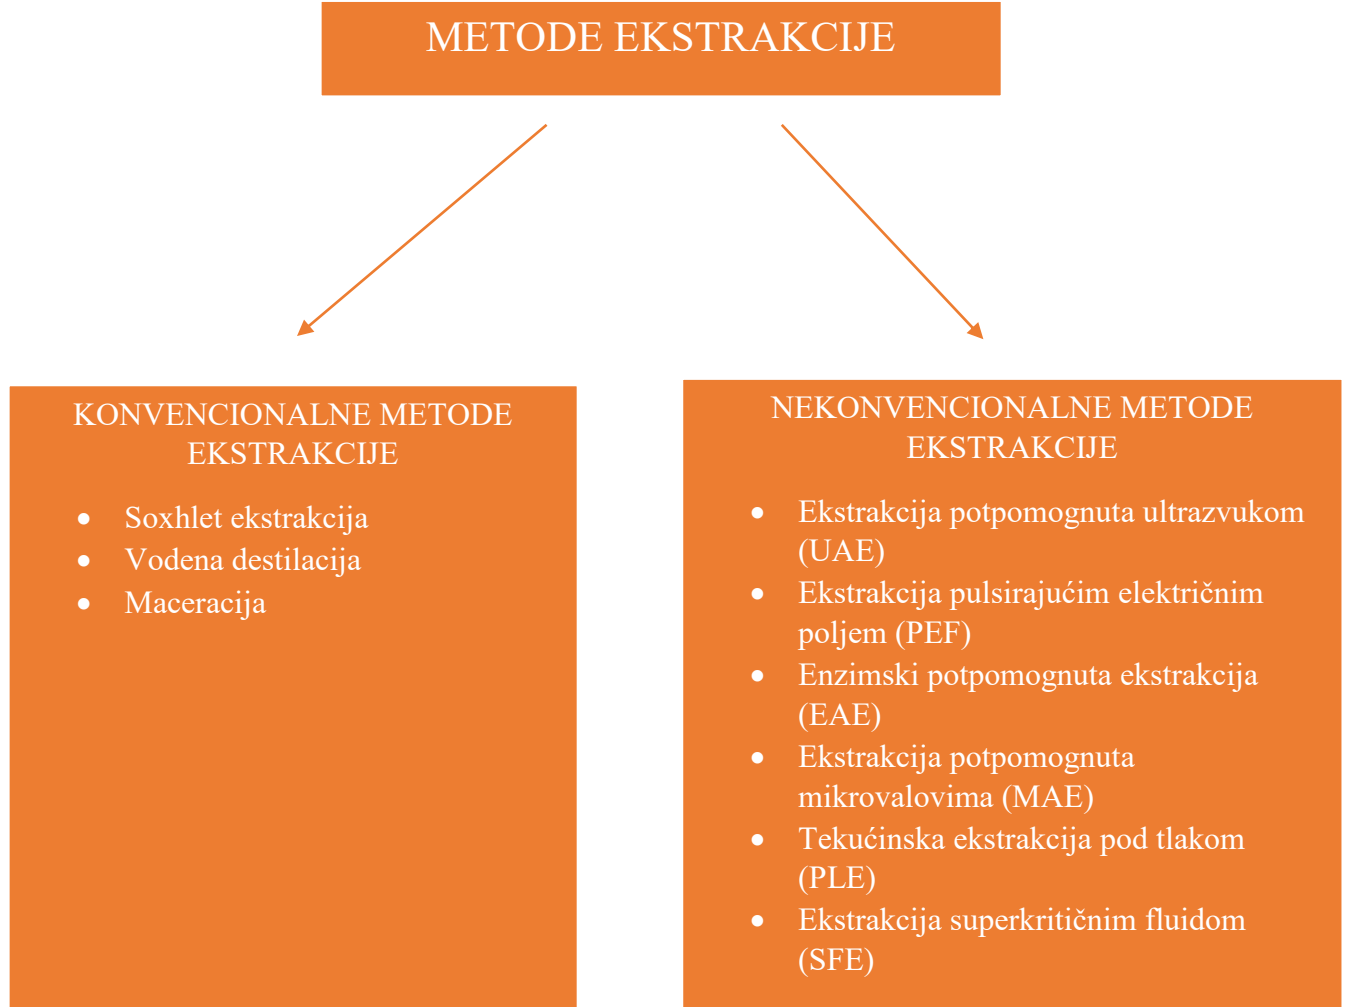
METODE EKSTRAKCIJE

KONVENCIONALNE METODE EKSTRAKCIJE

- Soxhlet ekstrakcija
- Vodena destilacija
- Maceracija

NEKONVENCIONALNE METODE EKSTRAKCIJE

- Ekstrakcija potpomognuta ultrazvukom (UAE)
- Ekstrakcija pulsirajućim električnim poljem (PEF)
- Enzimski potpomognuta ekstrakcija (EAE)
- Ekstrakcija potpomognuta mikrovalovima (MAE)
- Tekućinska ekstrakcija pod tlakom (PLE)
- Ekstrakcija superkritičnim fluidom (SFE)